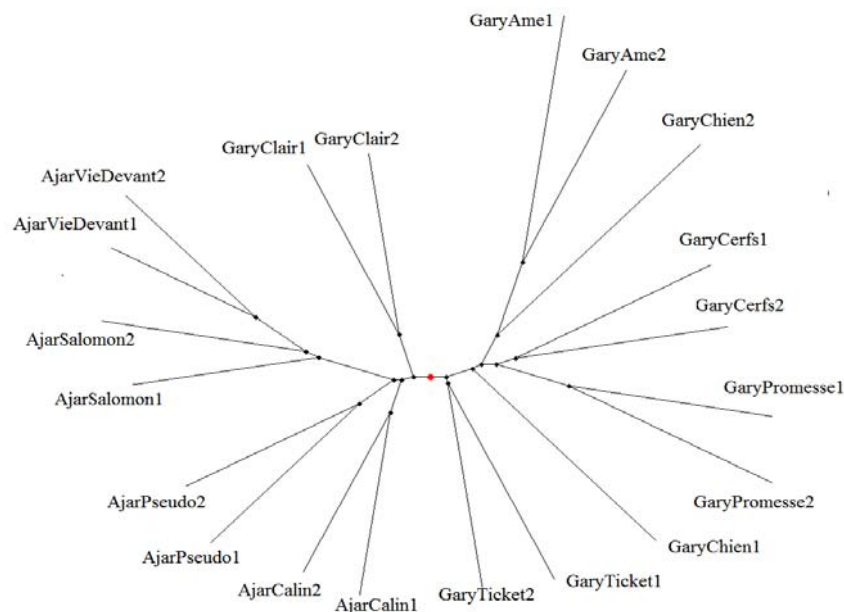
GaryAme1
GaryAme2
GaryChien2
GaryClair1
GaryClair2
AjarVieDevant2
AjarVieDevant1
GaryCerfs1
GaryCerfs2
AjarSalomon2
AjarSalomon1
GaryPromesse1
GaryPromesse2
AjarPseudo2
AjarPseudo1
GaryChien1
AjarCalin2
AjarCalin1
GaryTicket2
GaryTicket1